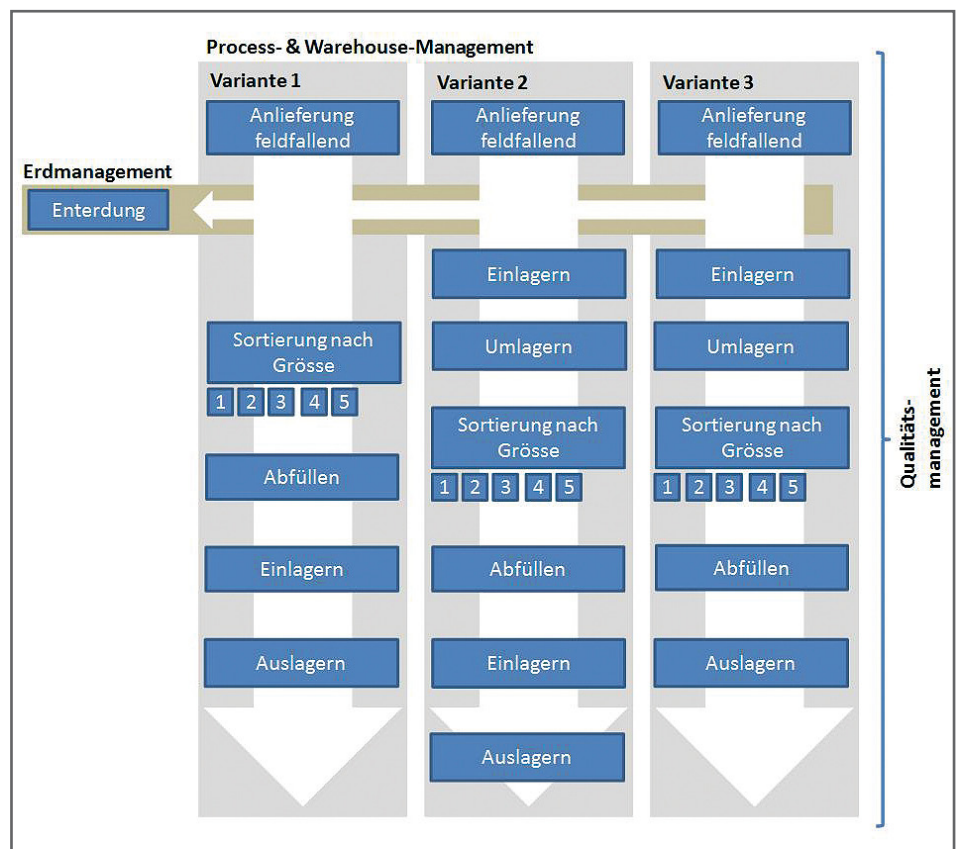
Process- & Warehouse-Management

Variante 1

Anlieferung feldfallend

Erdmanagement

Enterdung

Sortierung nach Grösse

1 2 3 4 5

Abfüllen

Einlagern

Auslagern

Variante 2

Anlieferung feldfallend

Einlagern

Umlagern

Sortierung nach Grösse

1 2 3 4 5

Abfüllen

Einlagern

Auslagern

Variante 3

Anlieferung feldfallend

Einlagern

Umlagern

Sortierung nach Grösse

1 2 3 4 5

Abfüllen

Auslagern

Qualitäts-management